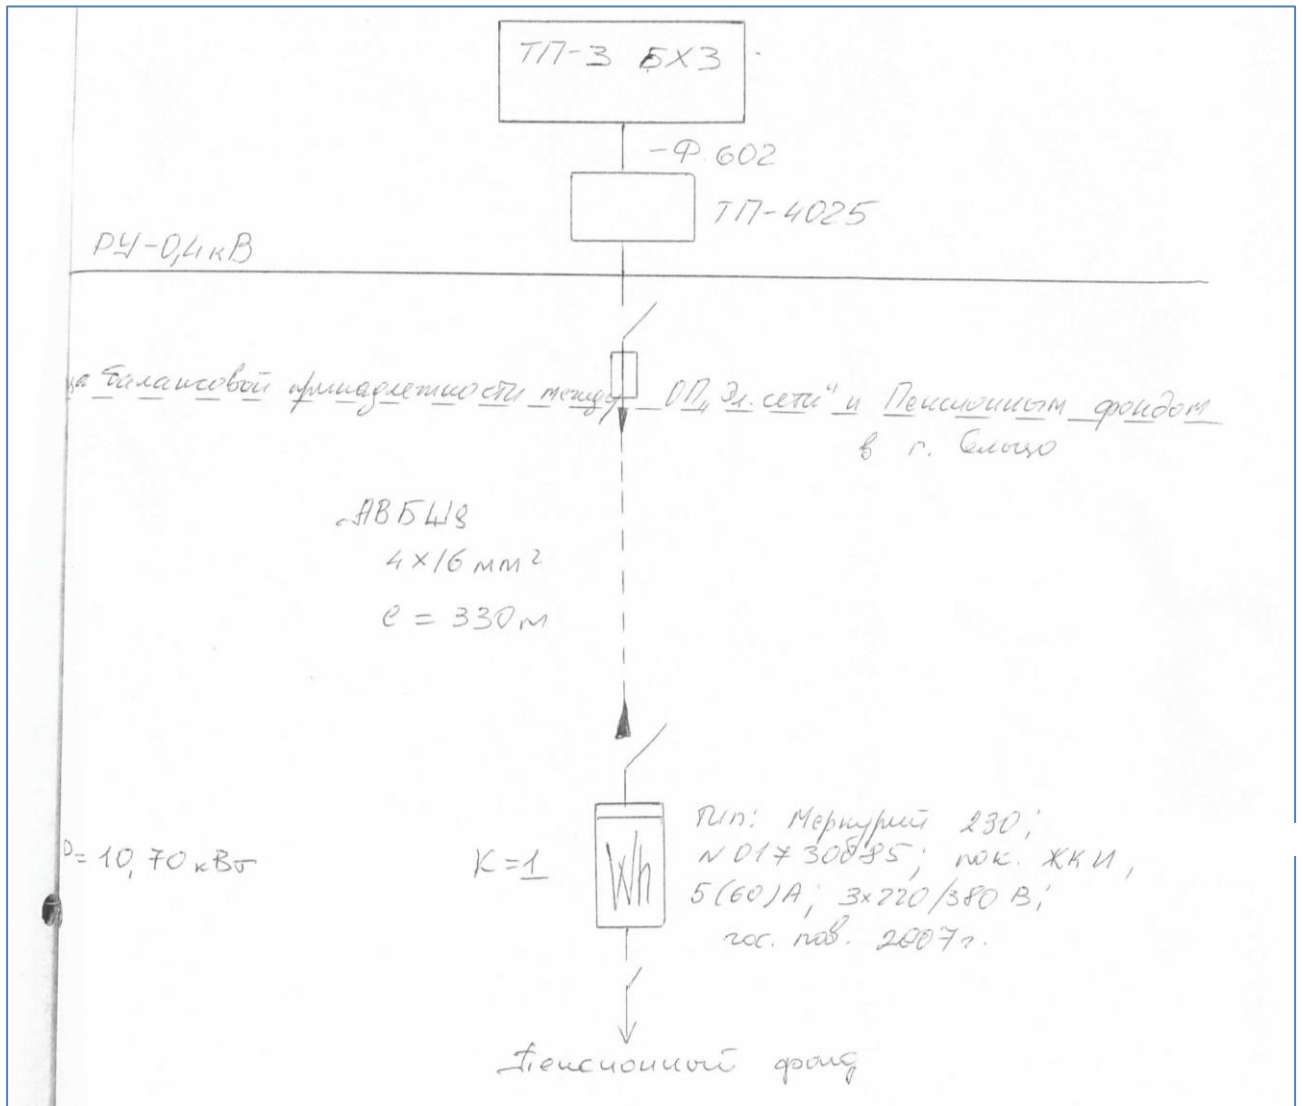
ТП-3 БХЗ

-Ф.602

ТП-4025

РУ-0,4кВ

…а балансовой принадлежности между „ОП„Эл.сети" и Пенсионным фондом в г. Слуцк

АВБШв
4×16 мм²
$\ell$ = 330м

Тип: Меркурий 230;
№ 01730085; пок. ЖКИ,
5(60)А; 3×220/380 В;
гос. пов. 2007г.

P= 10,70 кВт

К=1

Wh

Пенсионный фонд